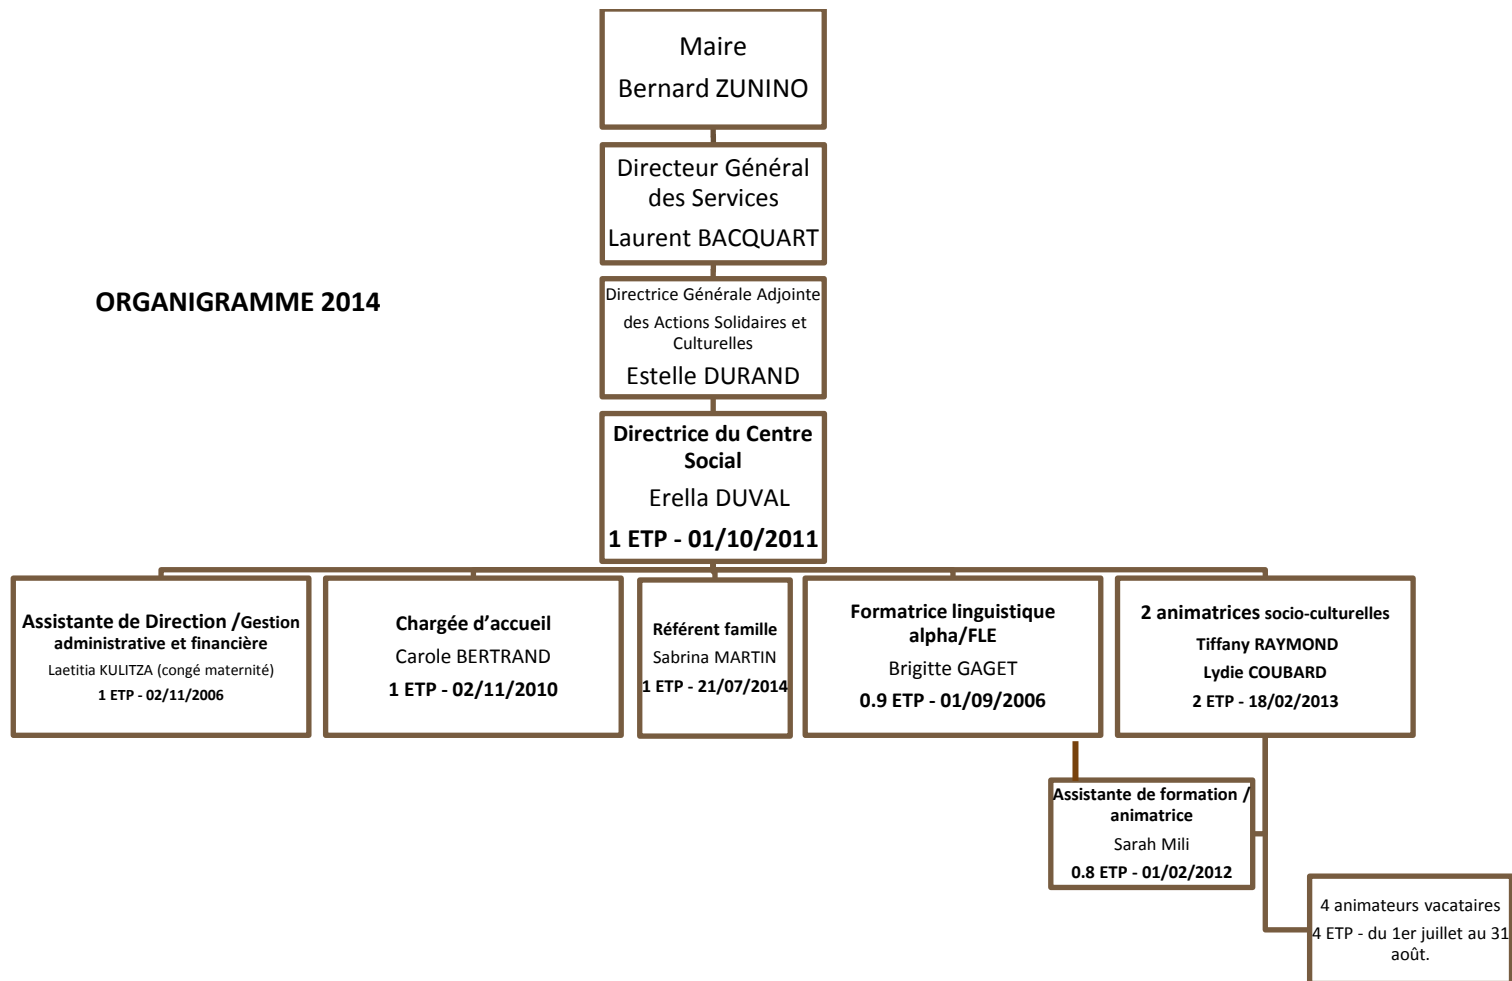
ORGANIGRAMME 2014

Maire
Bernard ZUNINO

Directeur Général des Services
Laurent BACQUART

Directrice Générale Adjointe des Actions Solidaires et Culturelles
Estelle DURAND

Directrice du Centre Social
Erella DUVAL
1 ETP - 01/10/2011

Assistante de Direction /Gestion administrative et financière
Laetitia KULITZA (congé maternité)
1 ETP - 02/11/2006

Chargée d'accueil
Carole BERTRAND
1 ETP - 02/11/2010

Référent famille
Sabrina MARTIN
1 ETP - 21/07/2014

Formatrice linguistique alpha/FLE
Brigitte GAGET
0.9 ETP - 01/09/2006

2 animatrices socio-culturelles
Tiffany RAYMOND
Lydie COUBARD
2 ETP - 18/02/2013

Assistante de formation / animatrice
Sarah Mili
0.8 ETP - 01/02/2012

4 animateurs vacataires
4 ETP - du 1er juillet au 31 août.